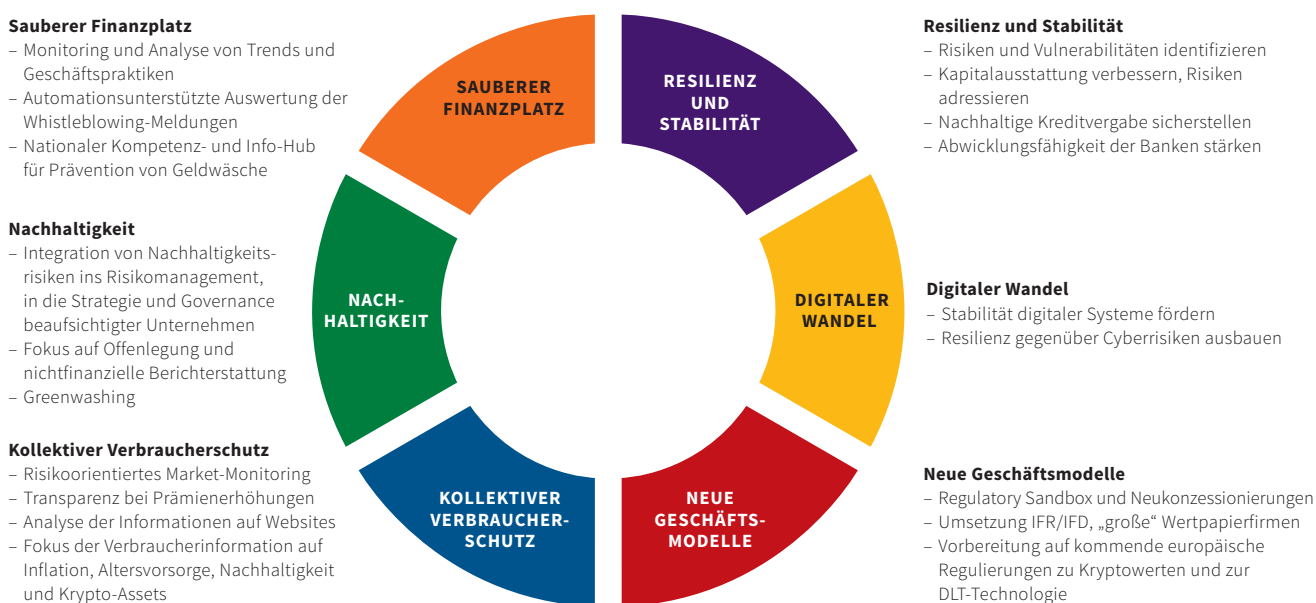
**Sauberer Finanzplatz**
– Monitoring und Analyse von Trends und Geschäftspraktiken
– Automationsunterstützte Auswertung der Whistleblowing-Meldungen
– Nationaler Kompetenz- und Info-Hub für Prävention von Geldwäsche

**Nachhaltigkeit**
– Integration von Nachhaltigkeitsrisiken ins Risikomanagement, in die Strategie und Governance beaufsichtigter Unternehmen
– Fokus auf Offenlegung und nichtfinanzielle Berichterstattung
– Greenwashing

**Kollektiver Verbraucherschutz**
– Risikoorientiertes Market-Monitoring
– Transparenz bei Prämienerhöhungen
– Analyse der Informationen auf Websites
– Fokus der Verbraucherinformation auf Inflation, Altersvorsorge, Nachhaltigkeit und Krypto-Assets

SAUBERER FINANZPLATZ

RESILIENZ UND STABILITÄT

DIGITALER WANDEL

NEUE GESCHÄFTS-MODELLE

KOLLEKTIVER VERBRAUCHER-SCHUTZ

NACH-HALTIGKEIT

**Resilienz und Stabilität**
– Risiken und Vulnerabilitäten identifizieren
– Kapitalausstattung verbessern, Risiken adressieren
– Nachhaltige Kreditvergabe sicherstellen
– Abwicklungsfähigkeit der Banken stärken

**Digitaler Wandel**
– Stabilität digitaler Systeme fördern
– Resilienz gegenüber Cyberrisiken ausbauen

**Neue Geschäftsmodelle**
– Regulatory Sandbox und Neukonzessionierungen
– Umsetzung IFR/IFD, „große“ Wertpapierfirmen
– Vorbereitung auf kommende europäische Regulierungen zu Kryptowerten und zur DLT-Technologie